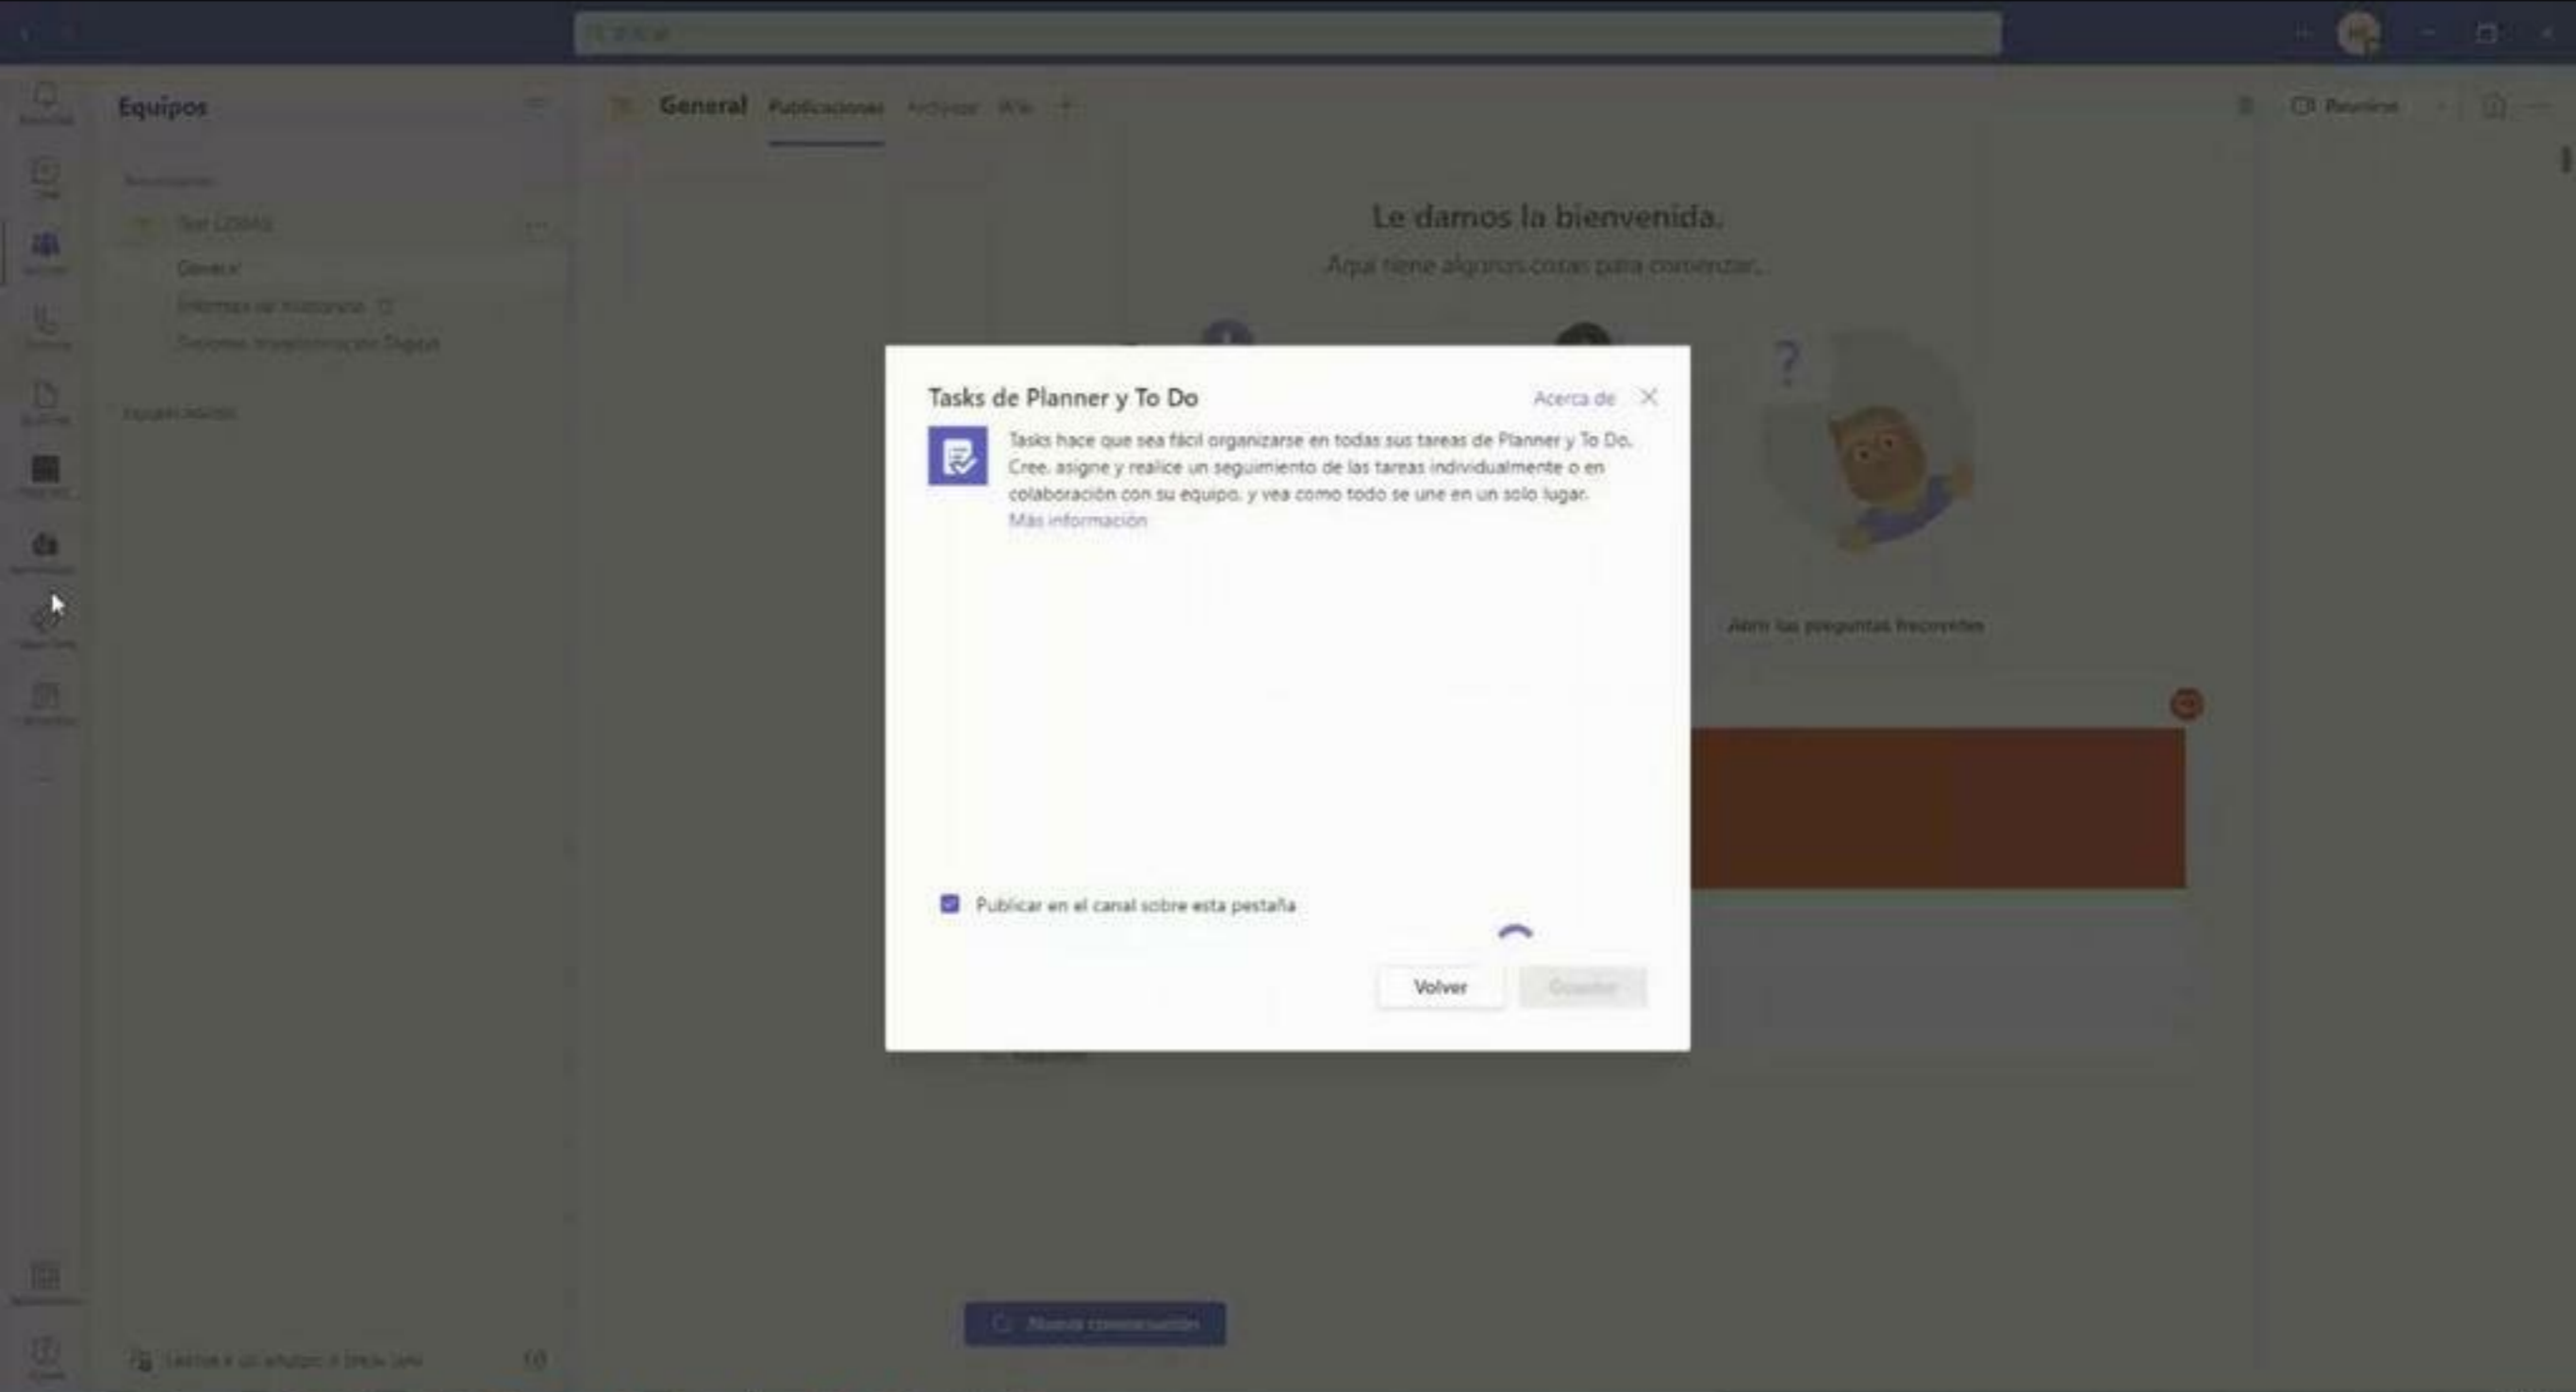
Equipos

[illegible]

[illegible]

General

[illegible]

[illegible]

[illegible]

General Publicaciones Archivos Wiki +

Reunirse

Le damos la bienvenida.

Aquí tiene algunas cosas para comenzar...

Abrir las preguntas frecuentes

Tasks de Planner y To Do

Acerca de

Tasks hace que sea fácil organizarse en todas sus tareas de Planner y To Do. Cree, asigne y realice un seguimiento de las tareas individualmente o en colaboración con su equipo, y vea como todo se une en un solo lugar.

Más información

Publicar en el canal sobre esta pestaña

Volver

Guardar

Nueva conversación

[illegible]